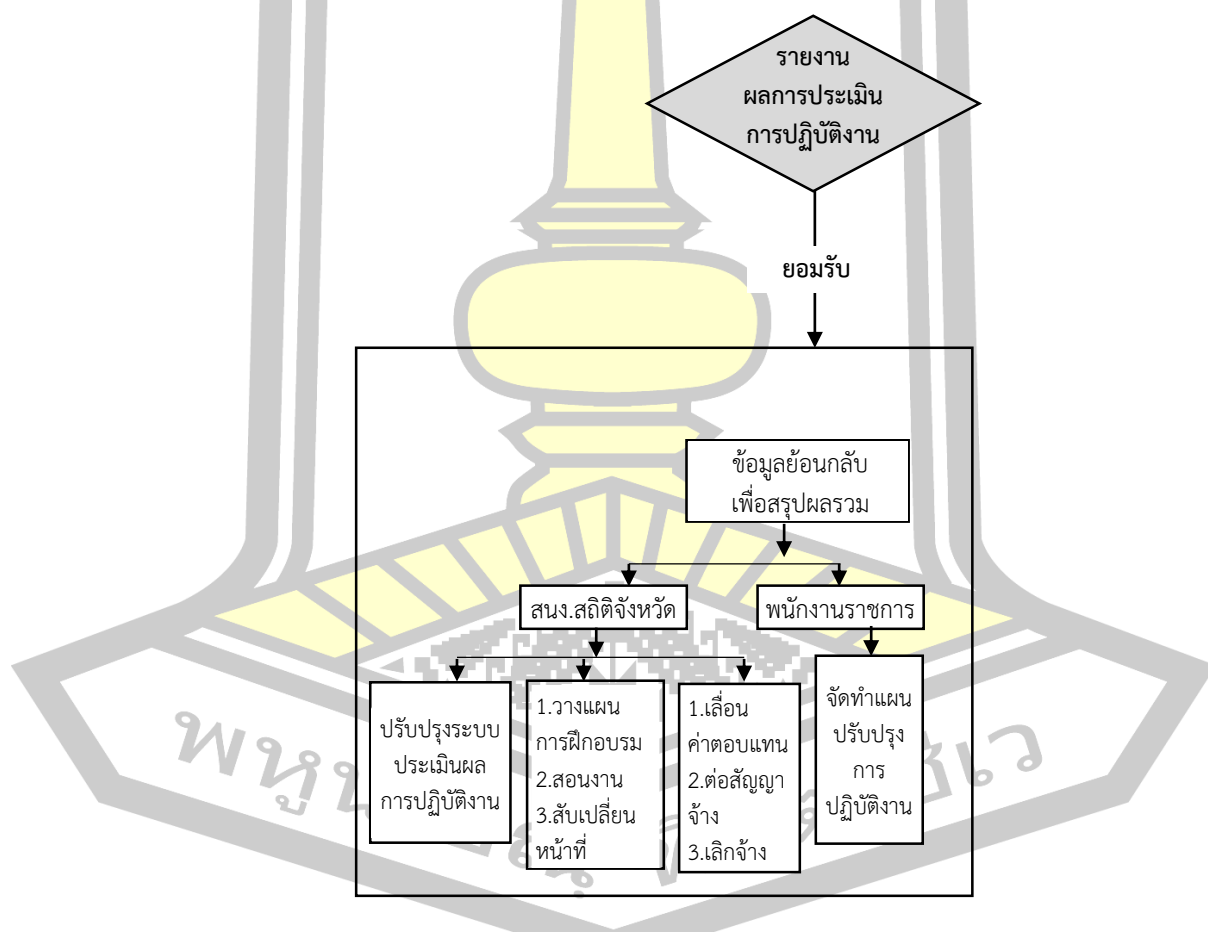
รายงาน
ผลการประเมิน
การปฏิบัติงาน

ยอมรับ

ข้อมูลย้อนกลับ
เพื่อสรุปผลรวม

สนง.สถิติจังหวัด

พนักงานราชการ

ปรับปรุงระบบ
ประเมินผล
การปฏิบัติงาน

1.วางแผน
การฝึกอบรม
2.สอนงาน
3.สับเปลี่ยนหน้าที่

1.เลื่อน
ค่าตอบแทน
2.ต่อสัญญาจ้าง
3.เลิกจ้าง

จัดทำแผน
ปรับปรุง
การ
ปฏิบัติงาน

พหูน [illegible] ชีเว